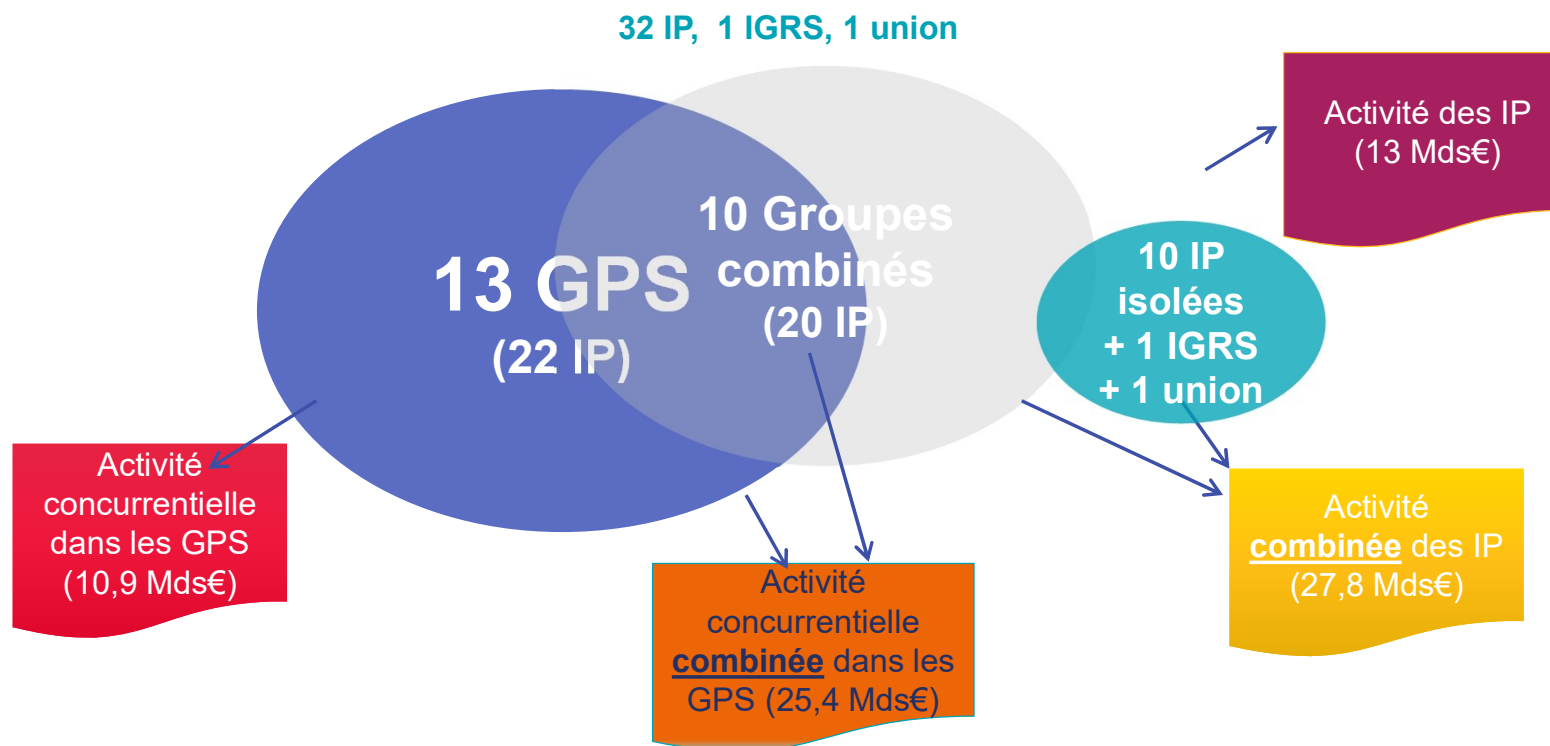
32 IP, 1 IGRS, 1 union

Activité des IP (13 Mds€)

13 GPS (22 IP)

10 Groupes combinés (20 IP)

10 IP isolées + 1 IGRS + 1 union

Activité concurrentielle dans les GPS (10,9 Mds€)

Activité concurrentielle combinée dans les GPS (25,4 Mds€)

Activité combinée des IP (27,8 Mds€)